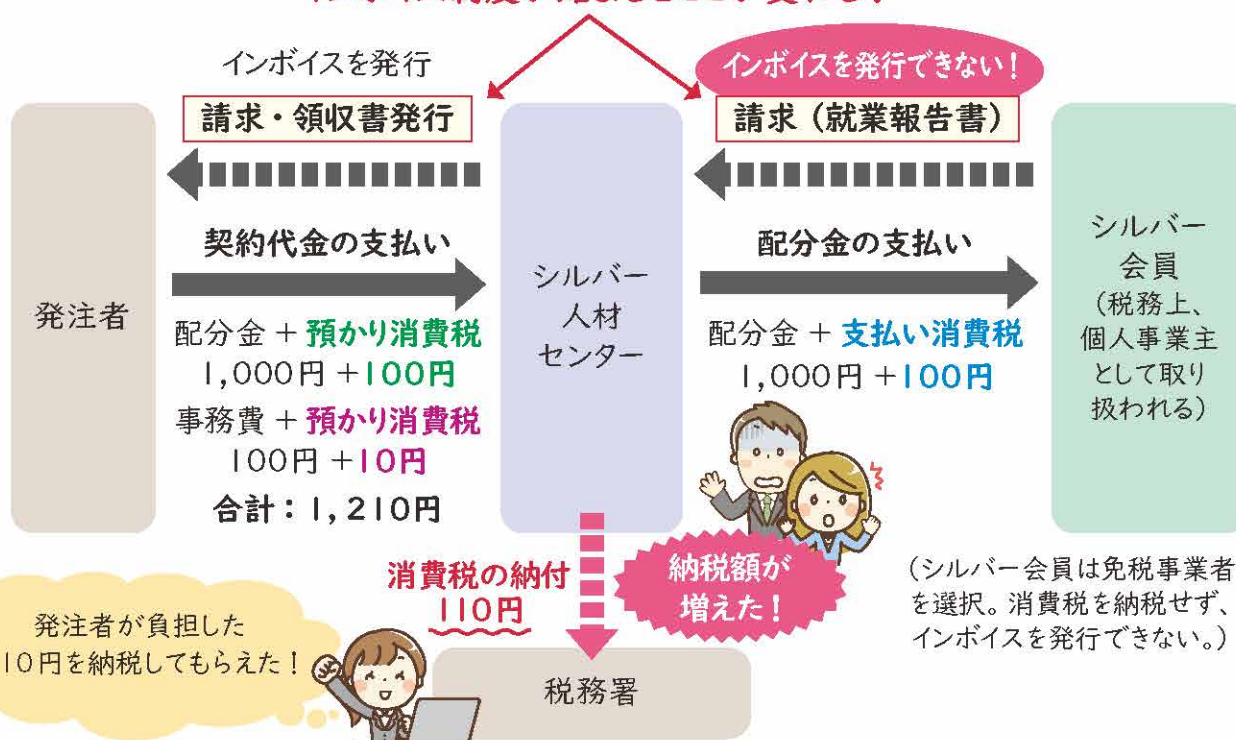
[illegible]

インボイスを発行

請求・領収書発行

インボイスを発行できない！

請求（就業報告書）

発注者

契約代金の支払い

配分金 ＋ 預かり消費税
1,000円 ＋100円
事務費 ＋ 預かり消費税
100円 ＋10円
合計：1,210円

シルバー人材センター

配分金の支払い

配分金 ＋ 支払い消費税
1,000円 ＋100円

シルバー会員
（税務上、個人事業主として取り扱われる）

消費税の納付
110円

納税額が増えた！

発注者が負担した10円を納税してもらえた！

税務署

（シルバー会員は免税事業者を選択。消費税を納税せず、インボイスを発行できない。）